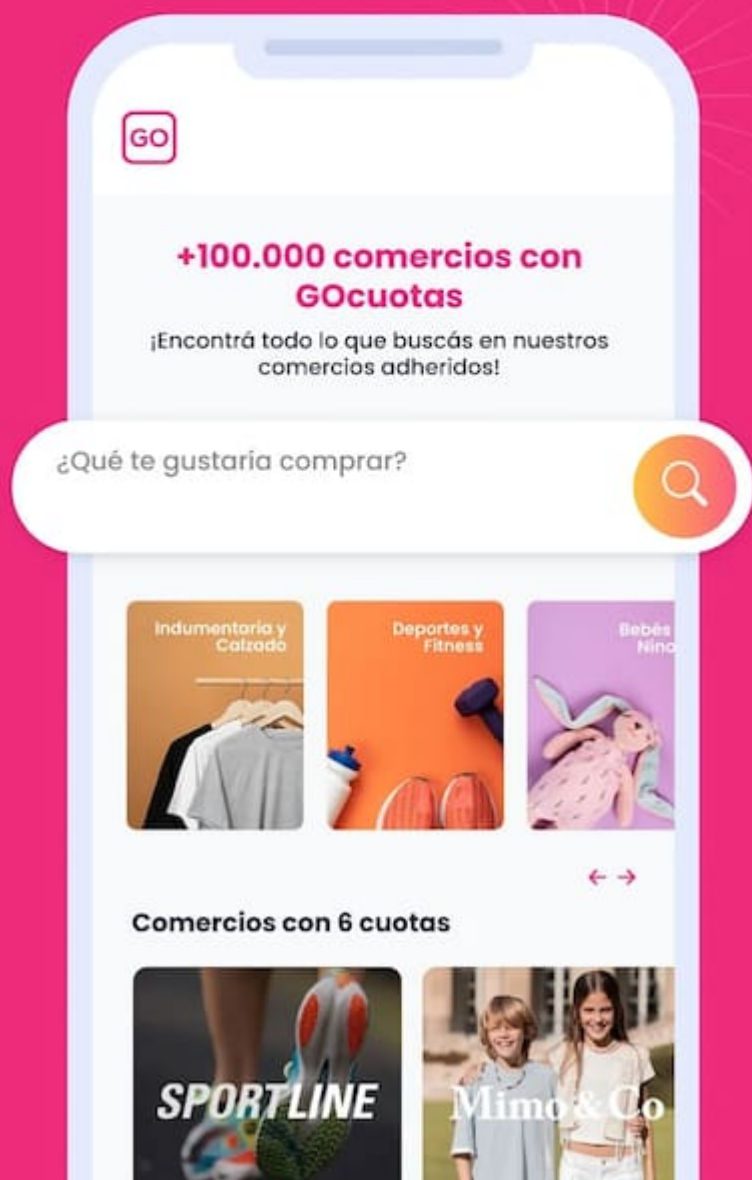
GO

+100.000 comercios con GOcuotas

¡Encontrá todo lo que buscás en nuestros comercios adheridos!

¿Qué te gustaria comprar?

Indumentaria y Calzado

Deportes y Fitness

Bebés Niño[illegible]

← →

Comercios con 6 cuotas

SPORTLINE

Mimo & Co